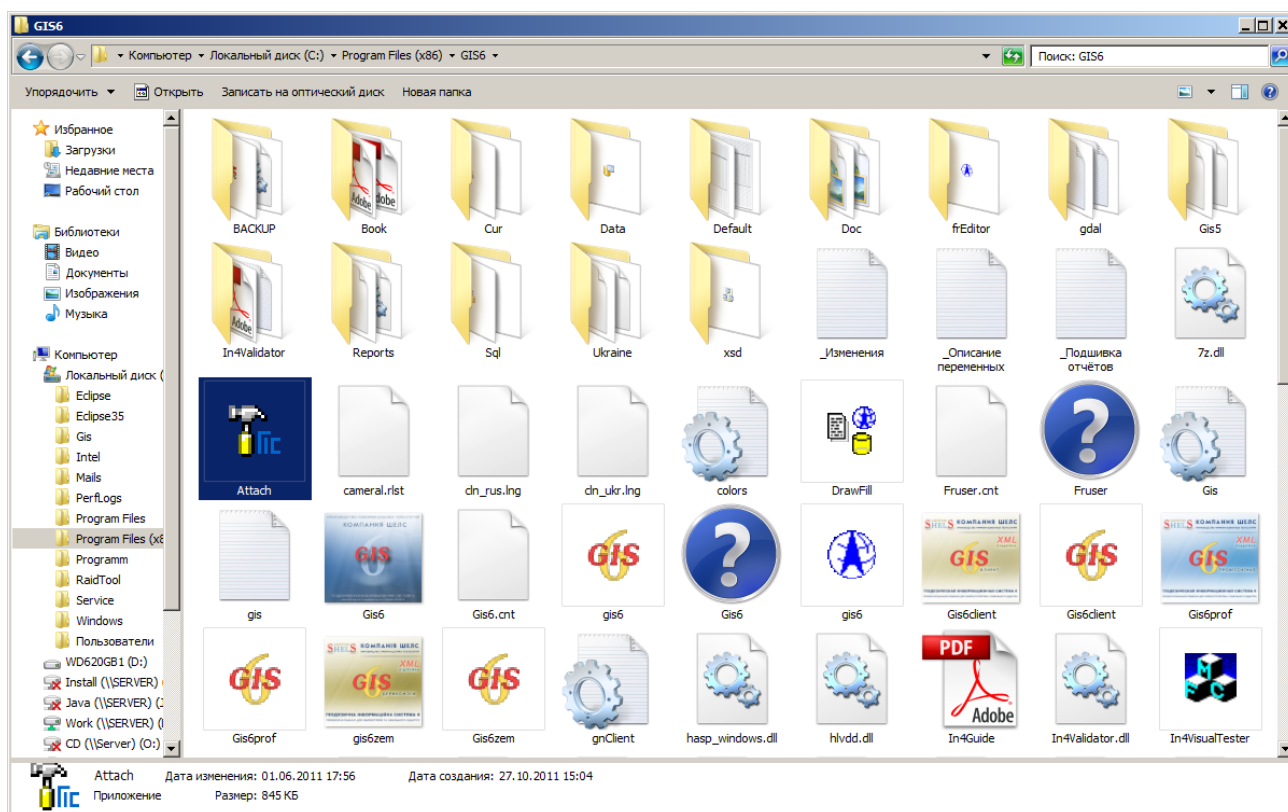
GIS6

Компьютер ▸ Локальный диск (C:) ▸ Program Files (x86) ▸ GIS6 ▸

Поиск: GIS6

Упорядочить ▾ Открыть Записать на оптический диск Новая папка

Избранное
Загрузки
Недавние места
Рабочий стол

Библиотеки
Видео
Документы
Изображения
Музыка

Компьютер
Локальный диск (
Eclipse
Eclipse35
Gis
Intel
Mails
PerfLogs
Program Files
Program Files (x8
Programm
RaidTool
Service
Windows
Пользователи
WD620GB1 (D:)
Install (\\SERVER) (
Java (\\SERVER) (
Work (\\SERVER) (
CD (\\Server) (O:)

BACKUP
Book
Cur
Data
Default
Doc
frEditor
gdal
Gis5
In4Validator
Reports
Sql
Ukraine
xsd
_Изменения
_Описание переменных
_Подшивка отчётов
7z.dll
Attach
cameral.rlst
cln_rus.lng
cln_ukr.lng
colors
DrawFill
Fruser.cnt
Fruser
Gis
gis
Gis6
Gis6.cnt
gis6
Gis6
gis6
Gis6client
Gis6client
Gis6prof
Gis6prof
gis6zem
Gis6zem
gnClient
hasp_windows.dll
hlvdd.dll
In4Guide
In4Validator.dll
In4VisualTester

Attach Дата изменения: 01.06.2011 17:56 Дата создания: 27.10.2011 15:04
Приложение Размер: 845 КБ